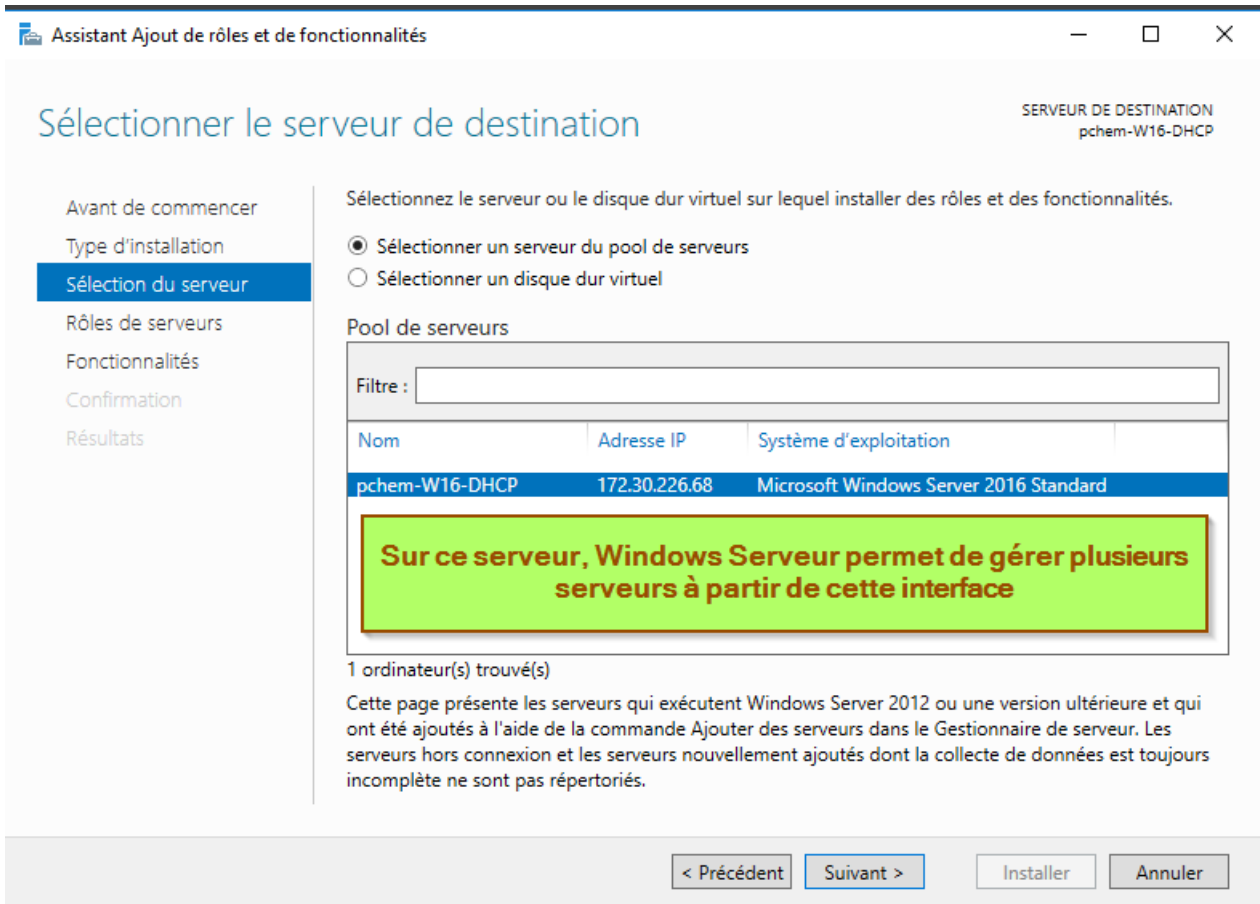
Assistant Ajout de rôles et de fonctionnalités

Sélectionner le serveur de destination

SERVEUR DE DESTINATION
pchem-W16-DHCP

Avant de commencer
Type d'installation
Sélection du serveur
Rôles de serveurs
Fonctionnalités
Confirmation
Résultats

Sélectionnez le serveur ou le disque dur virtuel sur lequel installer des rôles et des fonctionnalités.

Sélectionner un serveur du pool de serveurs
Sélectionner un disque dur virtuel

Pool de serveurs

Filtre :

| Nom | Adresse IP | Système d'exploitation |
|---|---|---|
| pchem-W16-DHCP | 172.30.226.68 | Microsoft Windows Server 2016 Standard |

Sur ce serveur, Windows Serveur permet de gérer plusieurs serveurs à partir de cette interface

1 ordinateur(s) trouvé(s)

Cette page présente les serveurs qui exécutent Windows Server 2012 ou une version ultérieure et qui ont été ajoutés à l'aide de la commande Ajouter des serveurs dans le Gestionnaire de serveur. Les serveurs hors connexion et les serveurs nouvellement ajoutés dont la collecte de données est toujours incomplète ne sont pas répertoriés.

< Précédent | Suivant > | Installer | Annuler